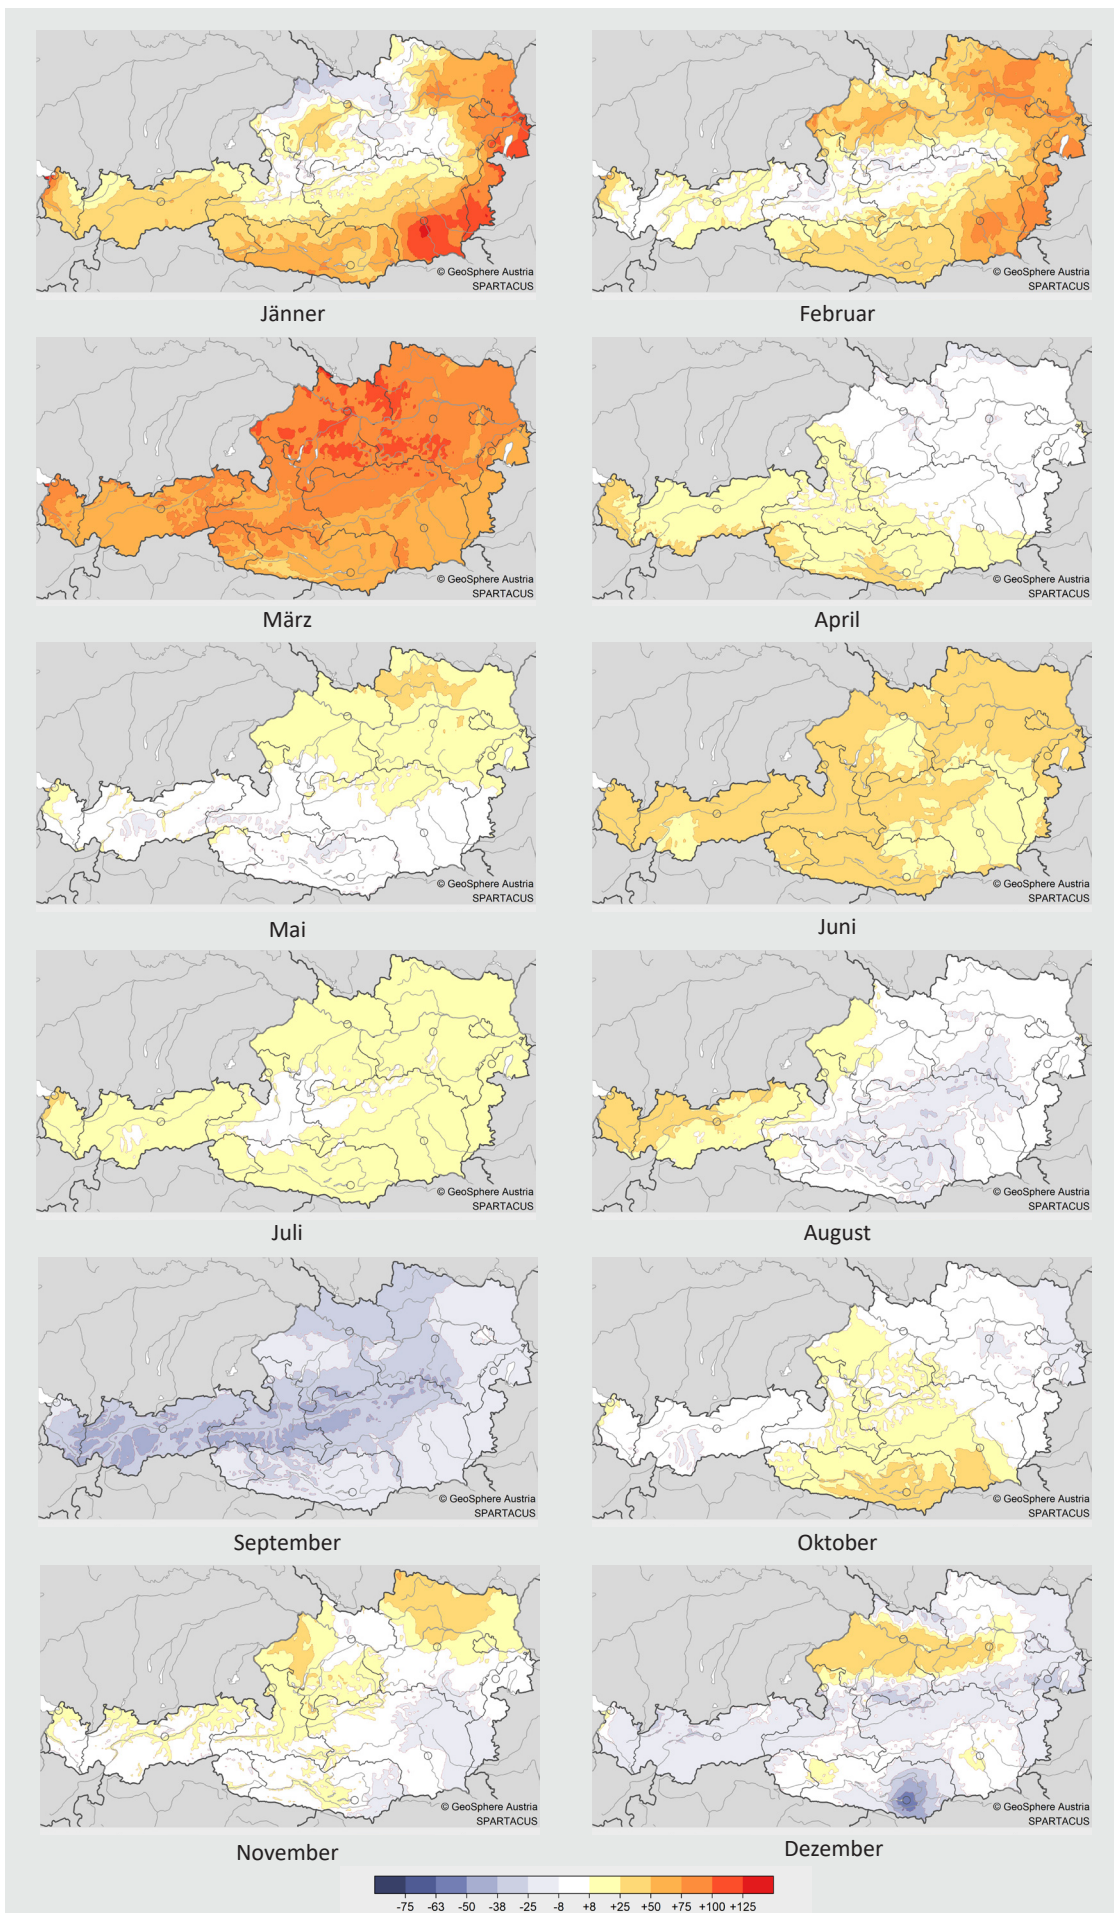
© GeoSphere Austria SPARTACUS

Jänner

© GeoSphere Austria SPARTACUS

Februar

© GeoSphere Austria SPARTACUS

März

© GeoSphere Austria SPARTACUS

April

© GeoSphere Austria SPARTACUS

Mai

© GeoSphere Austria SPARTACUS

Juni

© GeoSphere Austria SPARTACUS

Juli

© GeoSphere Austria SPARTACUS

August

© GeoSphere Austria SPARTACUS

September

© GeoSphere Austria SPARTACUS

Oktober

© GeoSphere Austria SPARTACUS

November

© GeoSphere Austria SPARTACUS

Dezember

-75 -63 -50 -38 -25 -8 +8 +25 +50 +75 +100 +125